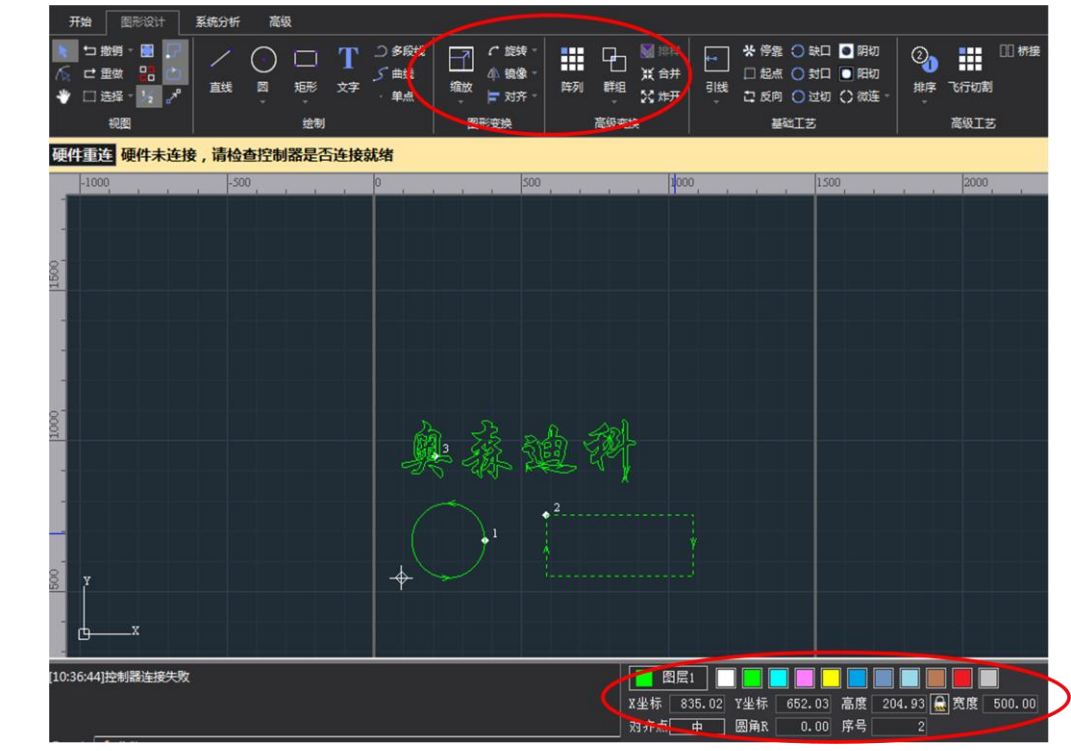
开始 图形设计 系统分析 高级

撤销 重做 选择 视图

直线 圆 矩形 文字 多段线 曲线 单点 绘制

缩放 旋转 镜像 对齐 图形变换

阵列 群组 排样 合并 炸开 高级变换

引线 停靠 起点 反向 缺口 封口 过切 阴切 阳切 微连 基础工艺

排序 飞行切割 桥接 高级工艺

硬件重连 硬件未连接，请检查控制器是否连接就绪

-1000 -500 0 500 1000 1500 2000

1500 1000 500

奥森迪科

3 2 1

Y X

[10:36:44]控制器连接失败

图层1

X坐标 835.02 Y坐标 652.03 高度 204.93 宽度 500.00

对齐点 中 圆角R 0.00 序号 2